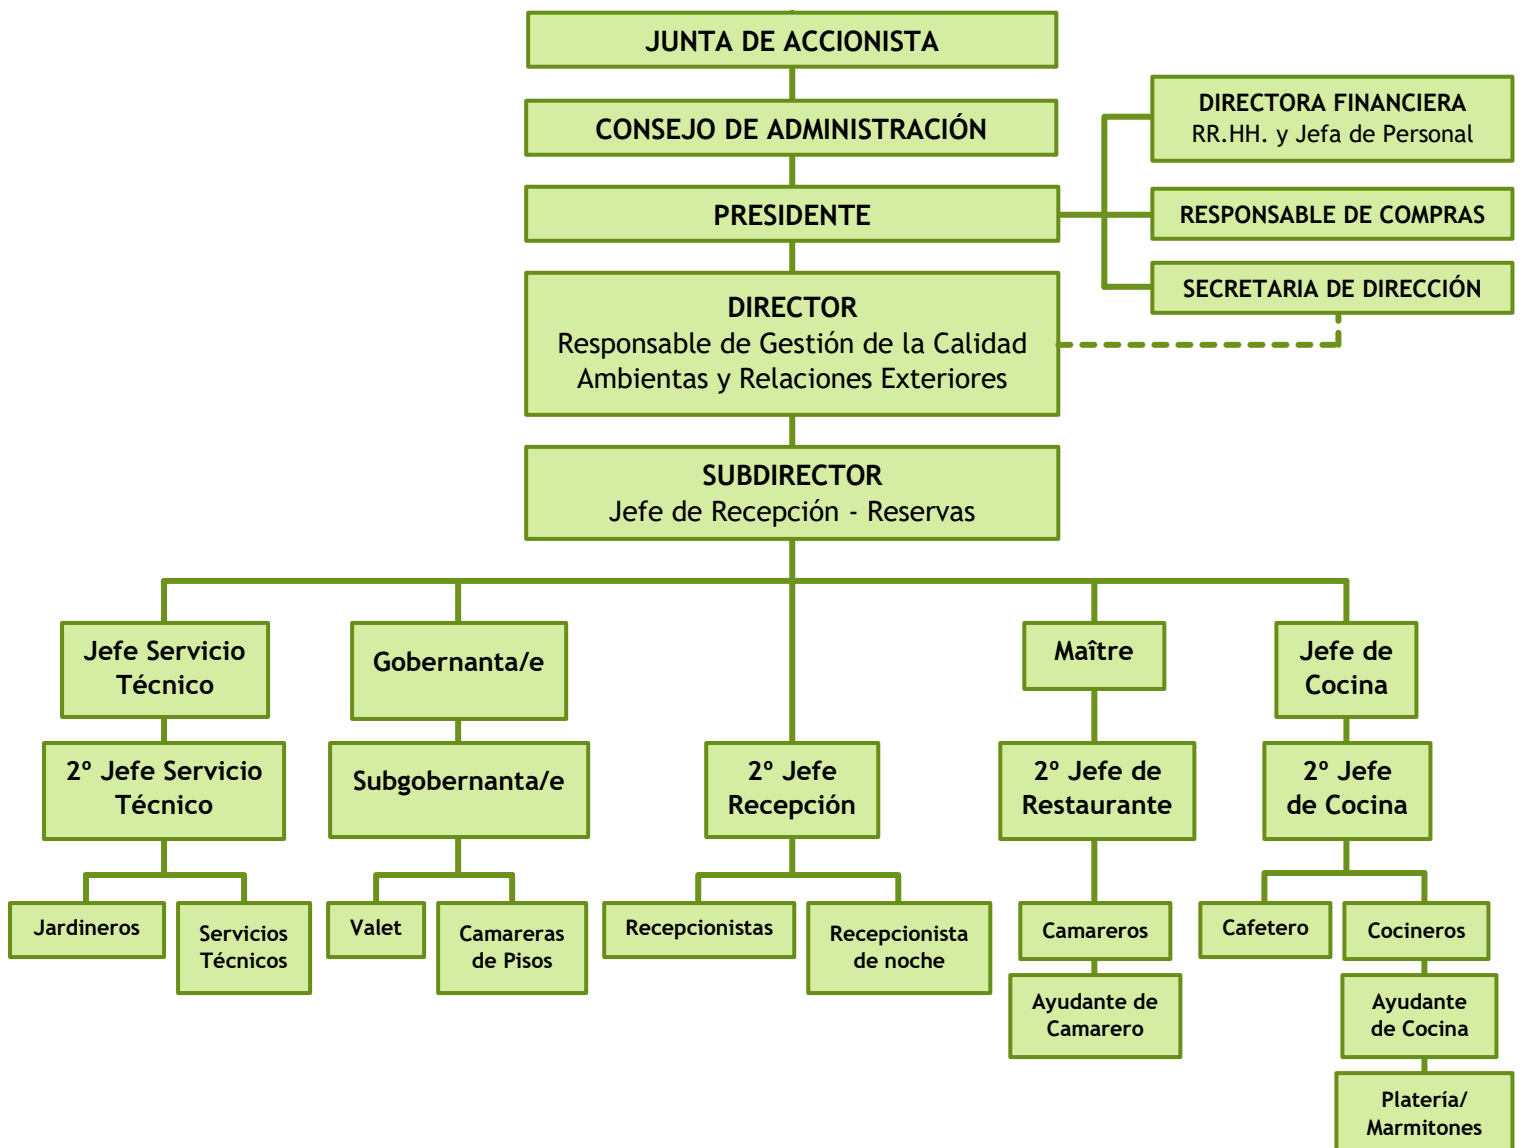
JUNTA DE ACCIONISTA

CONSEJO DE ADMINISTRACIÓN

PRESIDENTE

DIRECTORA FINANCIERA
RR.HH. y Jefa de Personal

RESPONSABLE DE COMPRAS

SECRETARIA DE DIRECCIÓN

DIRECTOR
Responsable de Gestión de la Calidad Ambientas y Relaciones Exteriores

SUBDIRECTOR
Jefe de Recepción - Reservas

Jefe Servicio Técnico

2º Jefe Servicio Técnico

Jardineros

Servicios Técnicos

Gobernanta/e

Subgobernanta/e

Valet

Camareras de Pisos

2º Jefe Recepción

Recepcionistas

Recepcionista de noche

Maître

2º Jefe de Restaurante

Camareros

Ayudante de Camarero

Jefe de Cocina

2º Jefe de Cocina

Cafetero

Cocineros

Ayudante de Cocina

Platería/ Marmitones